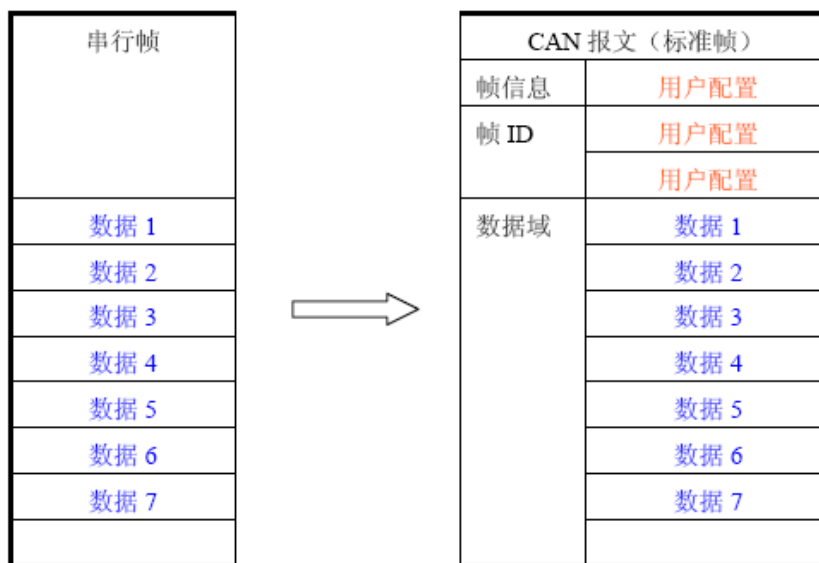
| 串行帧 |
|---|
| 数据 1 |
| 数据 2 |
| 数据 3 |
| 数据 4 |
| 数据 5 |
| 数据 6 |
| 数据 7 |
| |

| CAN 报文（标准帧） | |
|---|---|
| 帧信息 | 用户配置 |
| 帧 ID | 用户配置 |
| | 用户配置 |
| 数据域 | 数据 1 |
| | 数据 2 |
| | 数据 3 |
| | 数据 4 |
| | 数据 5 |
| | 数据 6 |
| | 数据 7 |
| | |